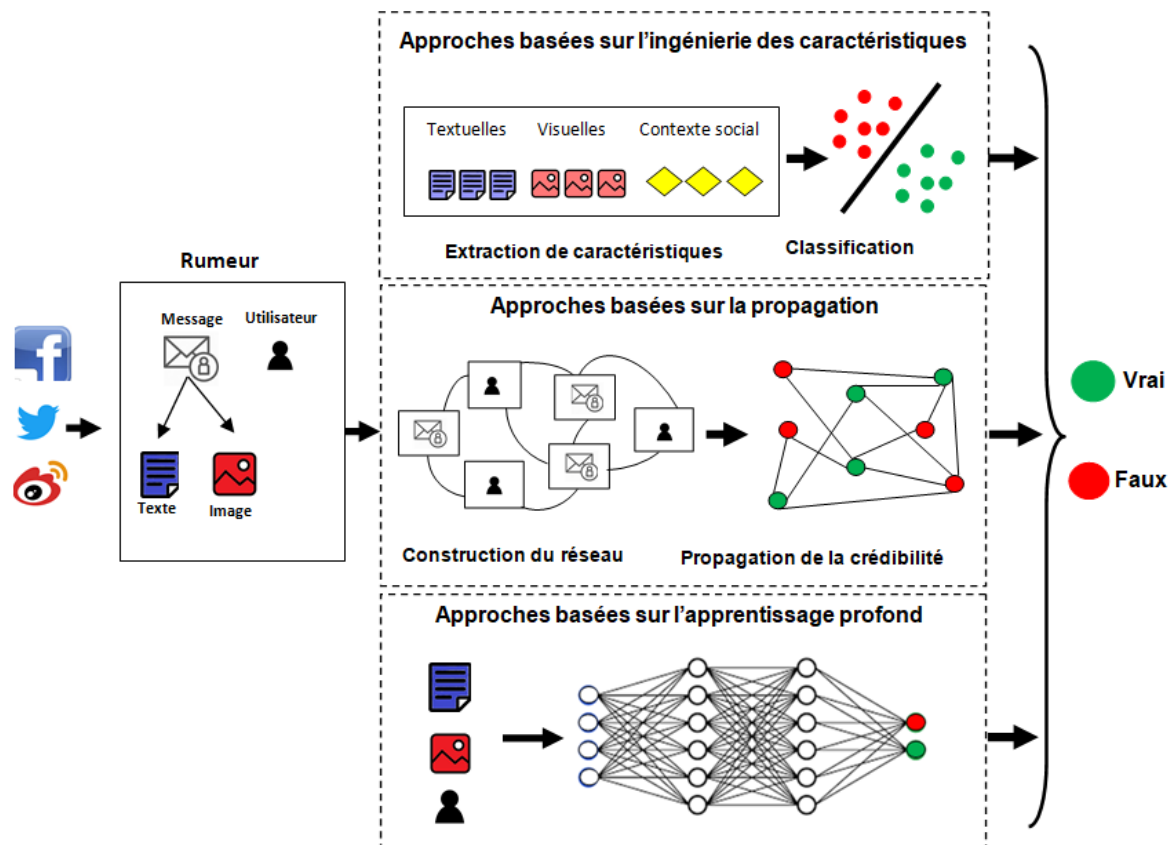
Rumeur

Message

Utilisateur

Texte

Image

Approches basées sur l’ingénierie des caractéristiques

Textuelles

Visuelles

Contexte social

Extraction de caractéristiques

Classification

Approches basées sur la propagation

Construction du réseau

Propagation de la crédibilité

Approches basées sur l’apprentissage profond

Vrai

Faux